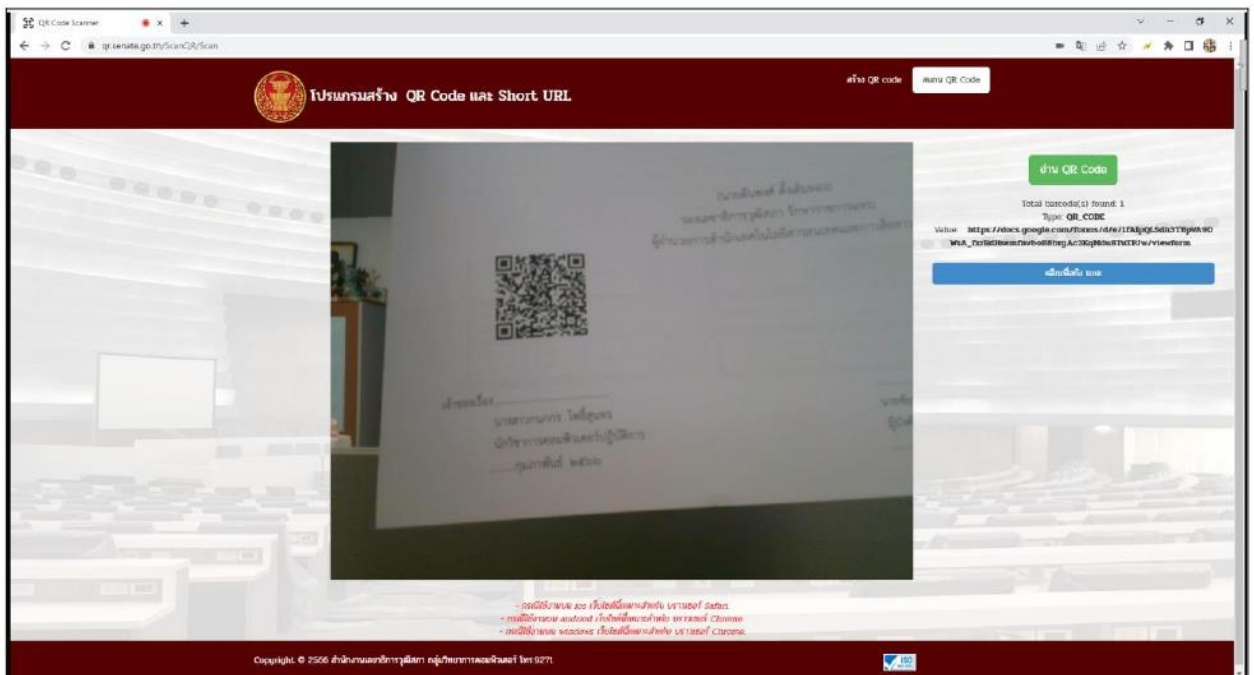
QR Code Scanner
qr.senate.go.th/ScanQR/Scan

โปรแกรมสร้าง QR Code และ Short URL

สร้าง QR code
สแกน QR Code

อ่าน QR Code

Total barcode(s) found: 1
Type: QR_CODE
Value: https://docs.google.com/forms/d/e/1FAIpQLSdn3T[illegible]
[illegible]/viewform

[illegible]

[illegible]

- กรณีใช้งานบน ios เว็บไซต์นี้เหมาะสำหรับ บราวเซอร์ Safari
- กรณีใช้งานบน android เว็บไซต์นี้เหมาะสำหรับ บราวเซอร์ Chrome
- กรณีใช้งานบน windows เว็บไซต์นี้เหมาะสำหรับ บราวเซอร์ Chrome

Copyright © 2566 สำนักงานเลขาธิการวุฒิสภา กลุ่มวิทยาการคอมพิวเตอร์ โทร 9271